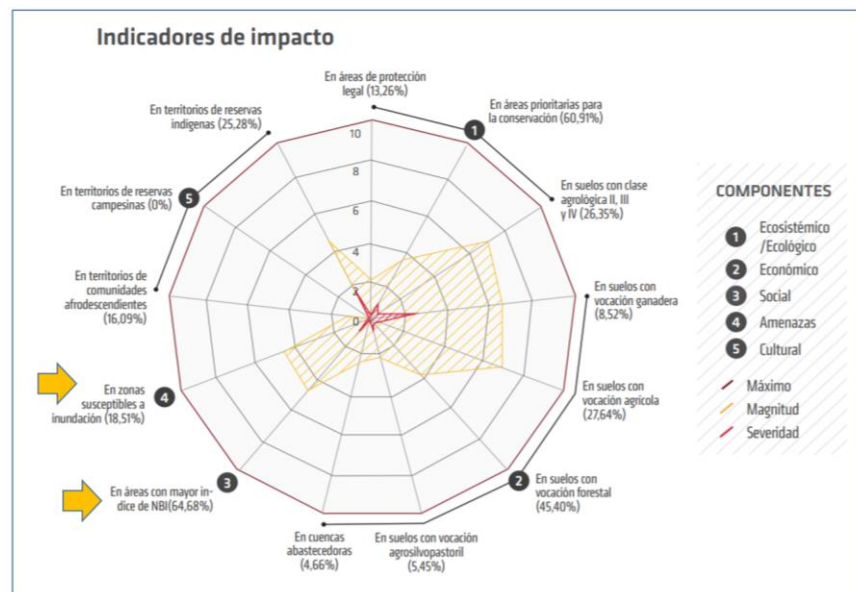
Indicadores de impacto

En áreas de protección legal (13,26%)

1 En áreas prioritarias para la conservación (60,91%)

En suelos con clase agrológica II, III y IV (26,35%)

En suelos con vocación ganadera (8,52%)

En suelos con vocación agrícola (27,64%)

2 En suelos con vocación forestal (45,40%)

En suelos con vocación agrosilvopastoril (5,45%)

En cuencas abastecedoras (4,66%)

3 En áreas con mayor índice de NBI(64,68%)

4 En zonas susceptibles a inundación (18,51%)

En territorios de comunidades afrodescendientes (16,09%)

5 En territorios de reservas campesinas (0%)

En territorios de reservas indígenas (25,28%)

10
8
6
4
2
0

COMPONENTES
1 Ecosistémico /Ecológico
2 Económico
3 Social
4 Amenazas
5 Cultural
Máximo
Magnitud
Severidad